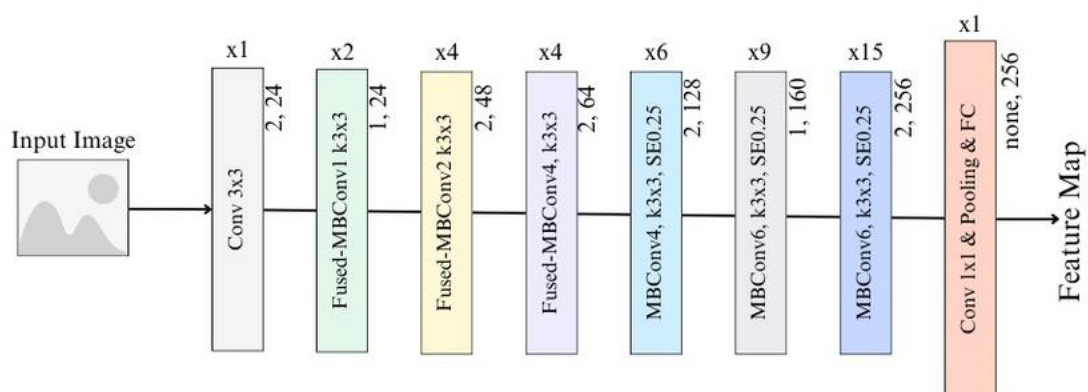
Input Image

x1
Conv 3x3
2, 24

x2
Fused-MBConv1 k3x3
1, 24

x4
Fused-MBConv2 k3x3
2, 48

x4
Fused-MBConv4, k3x3
2, 64

x6
MBConv4, k3x3, SE0.25
2, 128

x9
MBConv6, k3x3, SE0.25
1, 160

x15
MBConv6, k3x3, SE0.25
2, 256

x1
Conv 1x1 & Pooling & FC
none, 256

Feature Map